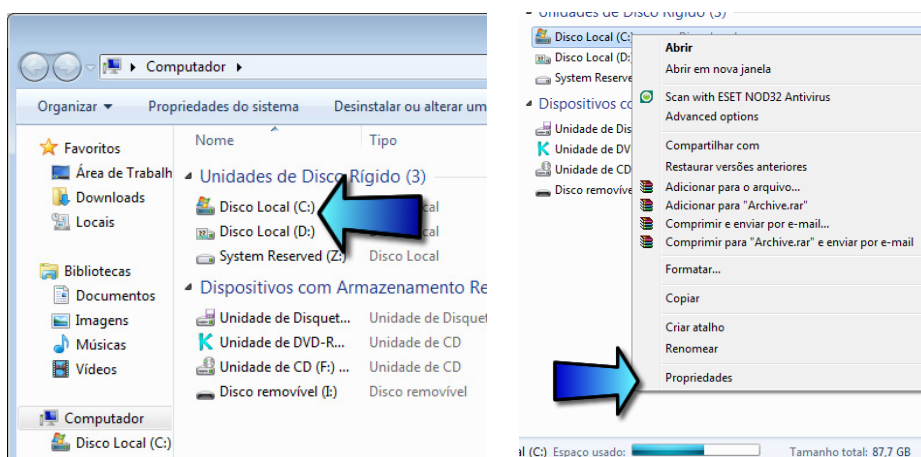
Computador

Organizar ▾ Propriedades do sistema Desinstalar ou alterar um

Favoritos
Área de Trabalh
Downloads
Locais

Bibliotecas
Documentos
Imagens
Músicas
Vídeos

Computador
Disco Local (C:)

Nome
Tipo

Unidades de Disco Rígido (3)
Disco Local (C:) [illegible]ocal
Disco Local (D:) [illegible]ocal
System Reserved (Z:) Disco Local

Dispositivos com Armazenamento Re
Unidade de Disquet... Unidade de Disquet
Unidade de DVD-R... Unidade de CD
Unidade de CD (F:) ... Unidade de CD
Disco removível (I:) Disco removível

Unidades de Disco Rígido (3)
Disco Local (C:)
Disco Local (D:)
System Reserve
Dispositivos co
Unidade de Dis
Unidade de DV
Unidade de CD
Disco removív

Abrir
Abrir em nova janela
Scan with ESET NOD32 Antivirus
Advanced options
Compartilhar com
Restaurar versões anteriores
Adicionar para o arquivo...
Adicionar para "Archive.rar"
Comprimir e enviar por e-mail...
Comprimir para "Archive.rar" e enviar por e-mail
Formatar...
Copiar
Criar atalho
Renomear
Propriedades

(C:) Espaço usado: Tamanho total: 87,7 GB